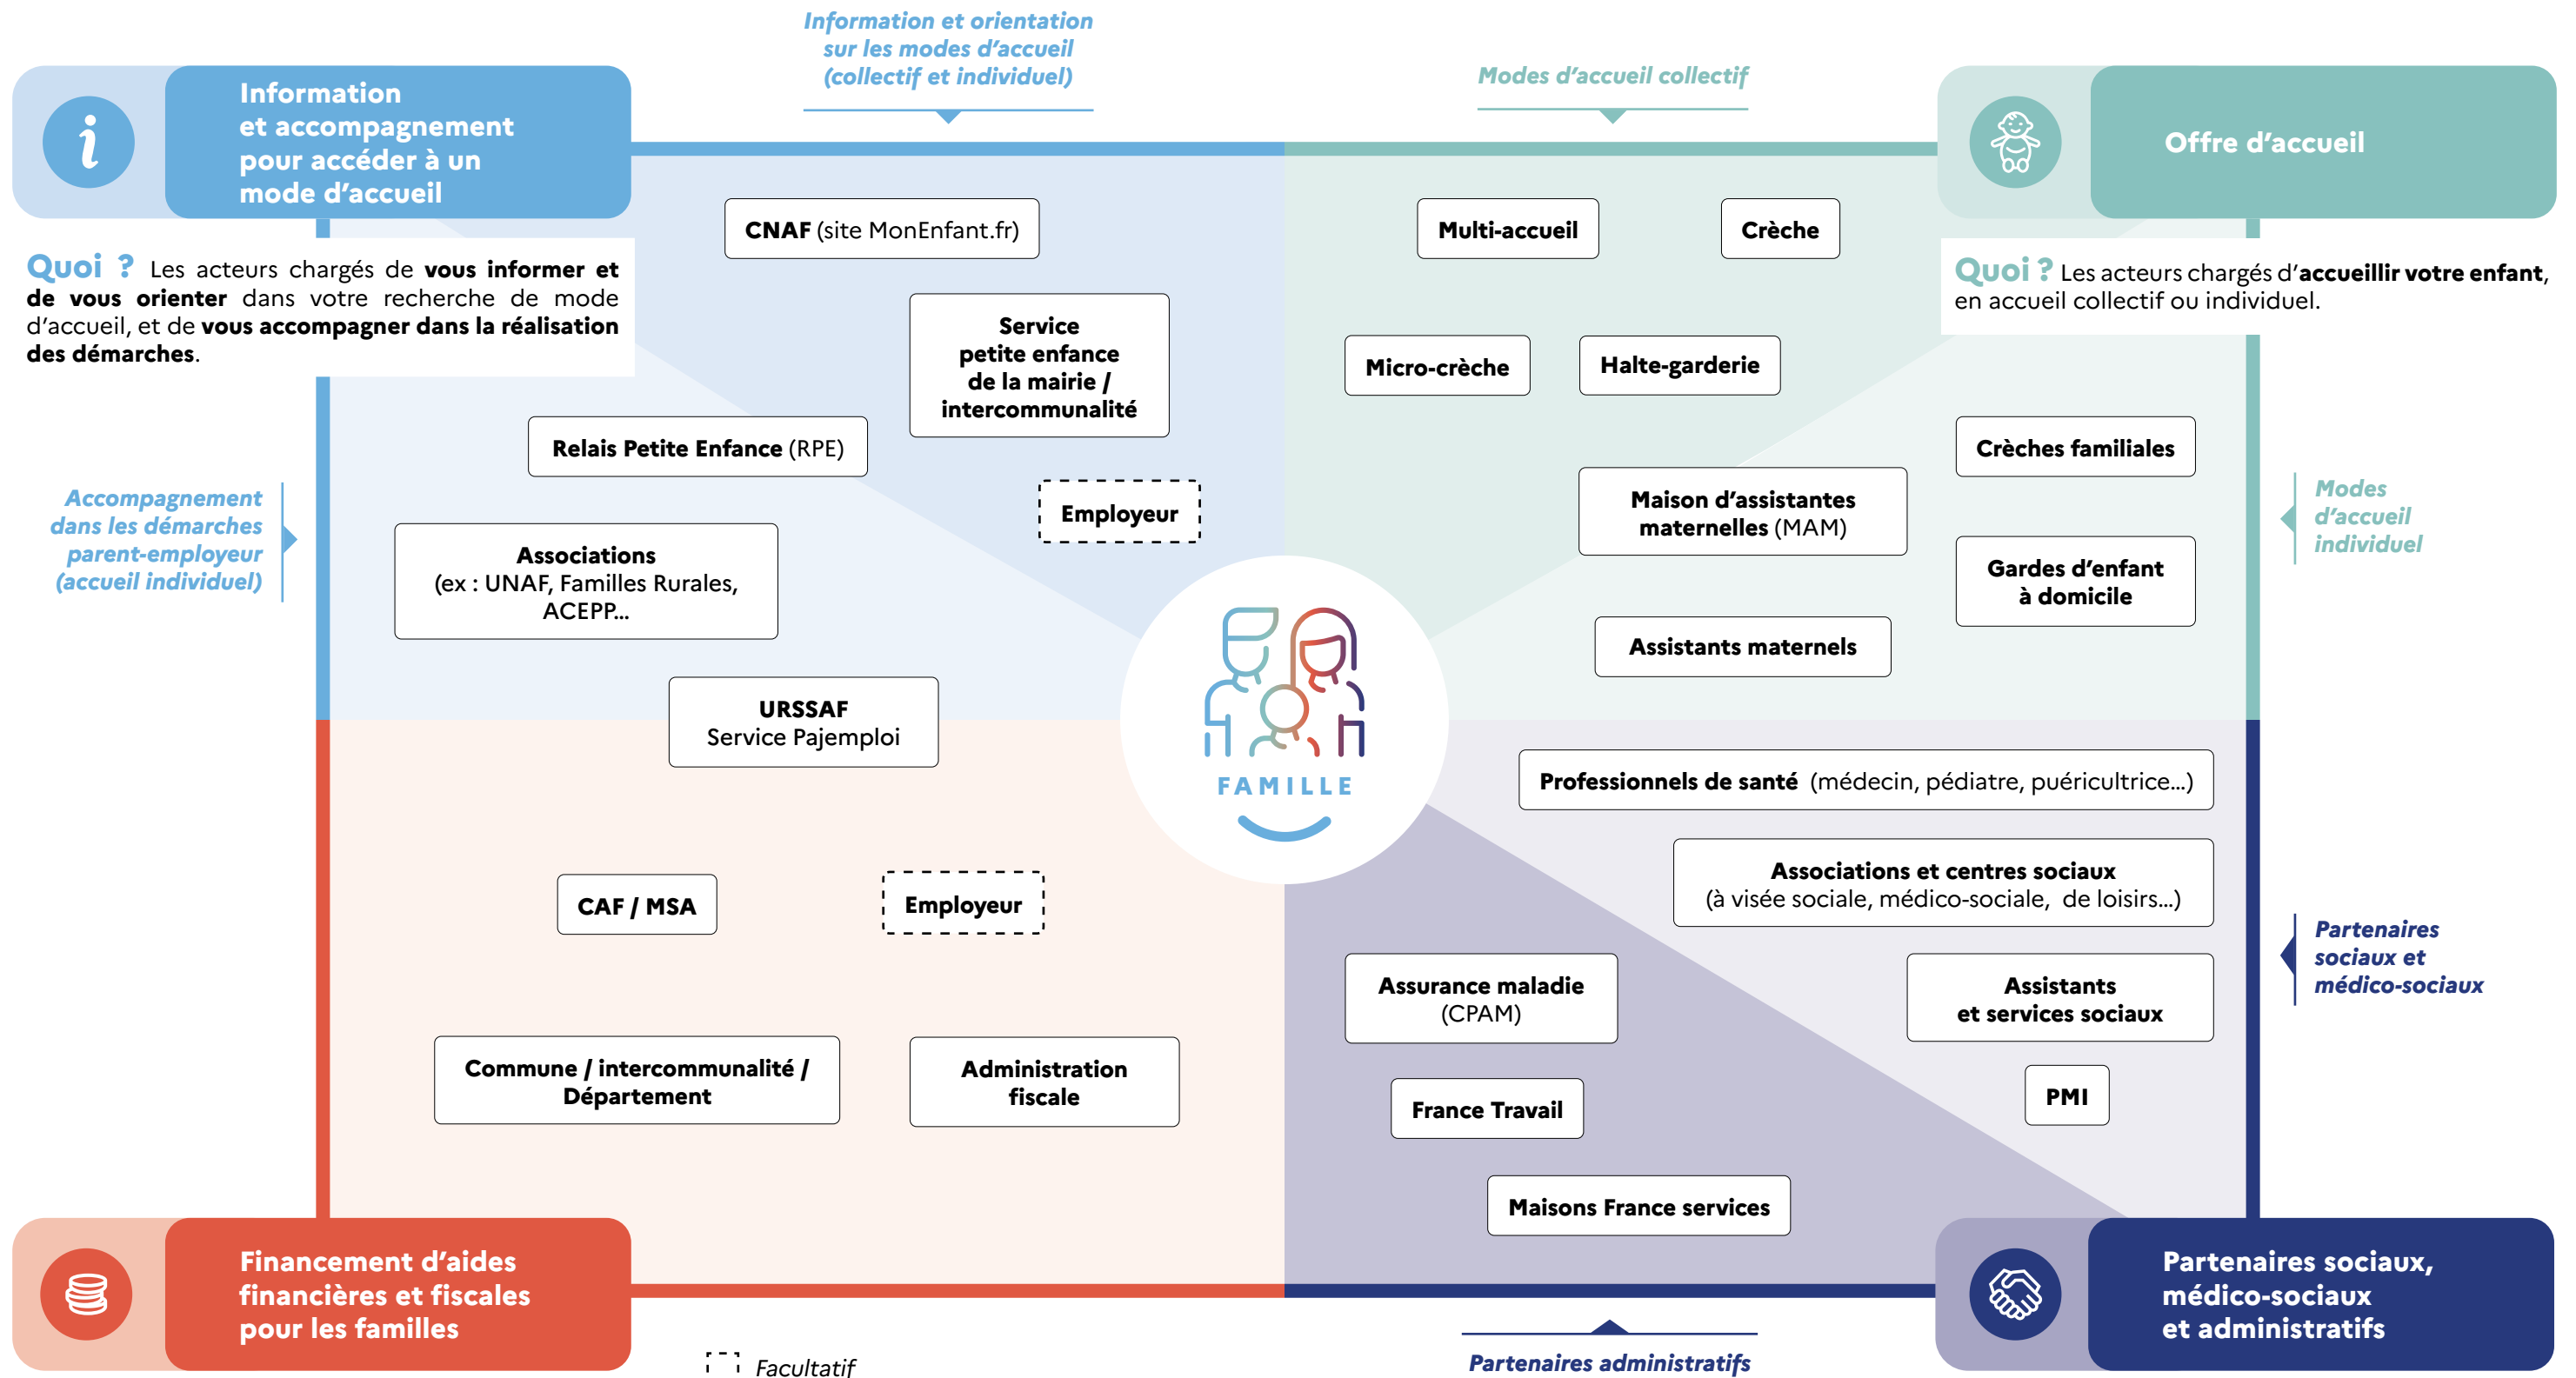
Information et accompagnement pour accéder à un mode d'accueil

Information et orientation sur les modes d'accueil (collectif et individuel)

Modes d'accueil collectif

Offre d'accueil

Quoi ? Les acteurs chargés de vous informer et de vous orienter dans votre recherche de mode d'accueil, et de vous accompagner dans la réalisation des démarches.

Quoi ? Les acteurs chargés d'accueillir votre enfant, en accueil collectif ou individuel.

CNAF (site MonEnfant.fr)

Service petite enfance de la mairie / intercommunalité

Relais Petite Enfance (RPE)

Employeur

Accompagnement dans les démarches parent-employeur (accueil individuel)

Associations (ex : UNAF, Familles Rurales, ACEPP...

URSSAF Service Pajemploi

Multi-accueil

Crèche

Micro-crèche

Halte-garderie

Crèches familiales

Maison d'assistantes maternelles (MAM)

Modes d'accueil individuel

Gardes d'enfant à domicile

Assistants maternels

FAMILLE

Professionnels de santé (médecin, pédiatre, puéricultrice...)

Associations et centres sociaux (à visée sociale, médico-sociale, de loisirs...)

Partenaires sociaux et médico-sociaux

CAF / MSA

Employeur

Assurance maladie (CPAM)

Assistants et services sociaux

Commune / intercommunalité / Département

Administration fiscale

France Travail

PMI

Maisons France services

Financement d'aides financières et fiscales pour les familles

Facultatif

Partenaires administratifs

Partenaires sociaux, médico-sociaux et administratifs